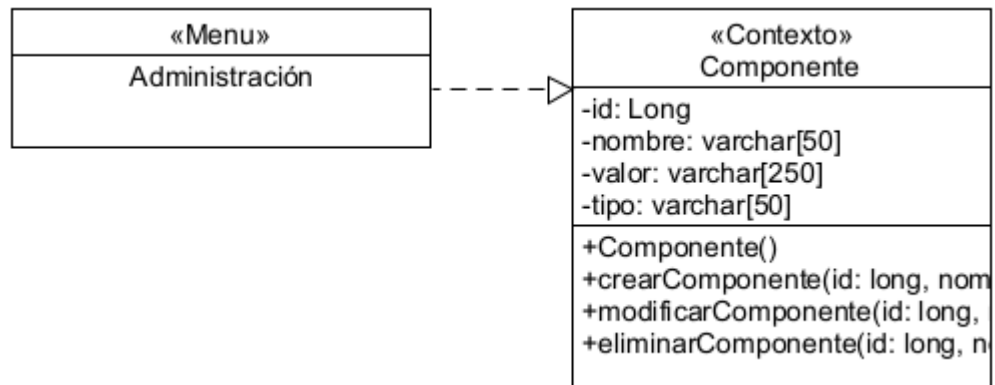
«Menu»
Administración

«Contexto»
Componente

-id: Long
-nombre: varchar[50]
-valor: varchar[250]
-tipo: varchar[50]

+Componente()
+crearComponente(id: long, nom
+modificarComponente(id: long,
+eliminarComponente(id: long, n